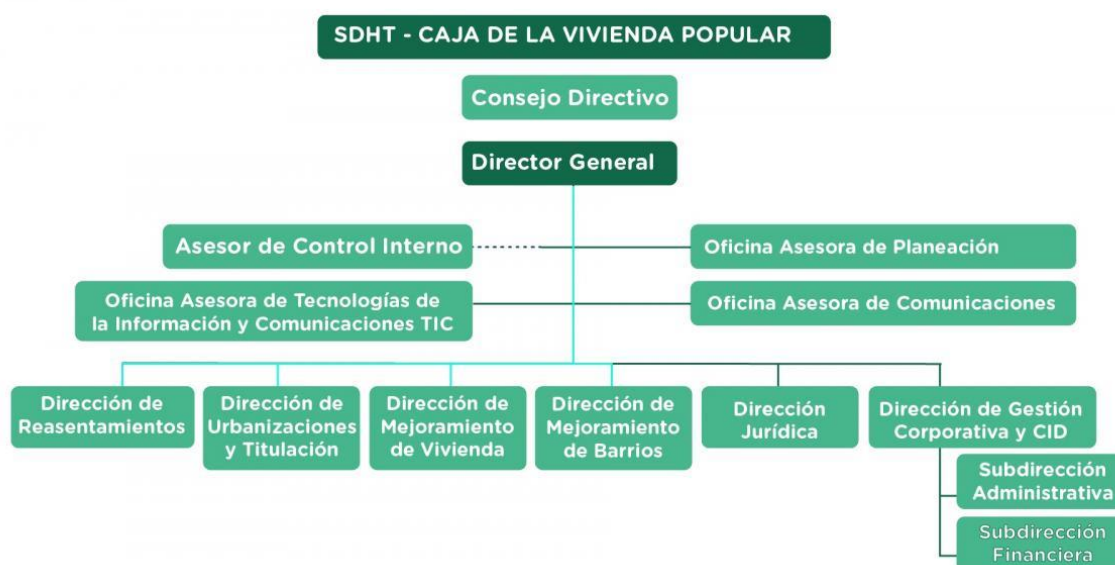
SDHT - CAJA DE LA VIVIENDA POPULAR

Consejo Directivo

Director General

Asesor de Control Interno

Oficina Asesora de Planeación

Oficina Asesora de Tecnologías de la Información y Comunicaciones TIC

Oficina Asesora de Comunicaciones

Dirección de Reasentamientos

Dirección de Urbanizaciones y Titulación

Dirección de Mejoramiento de Vivienda

Dirección de Mejoramiento de Barrios

Dirección Jurídica

Dirección de Gestión Corporativa y CID

Subdirección Administrativa

Subdirección Financiera